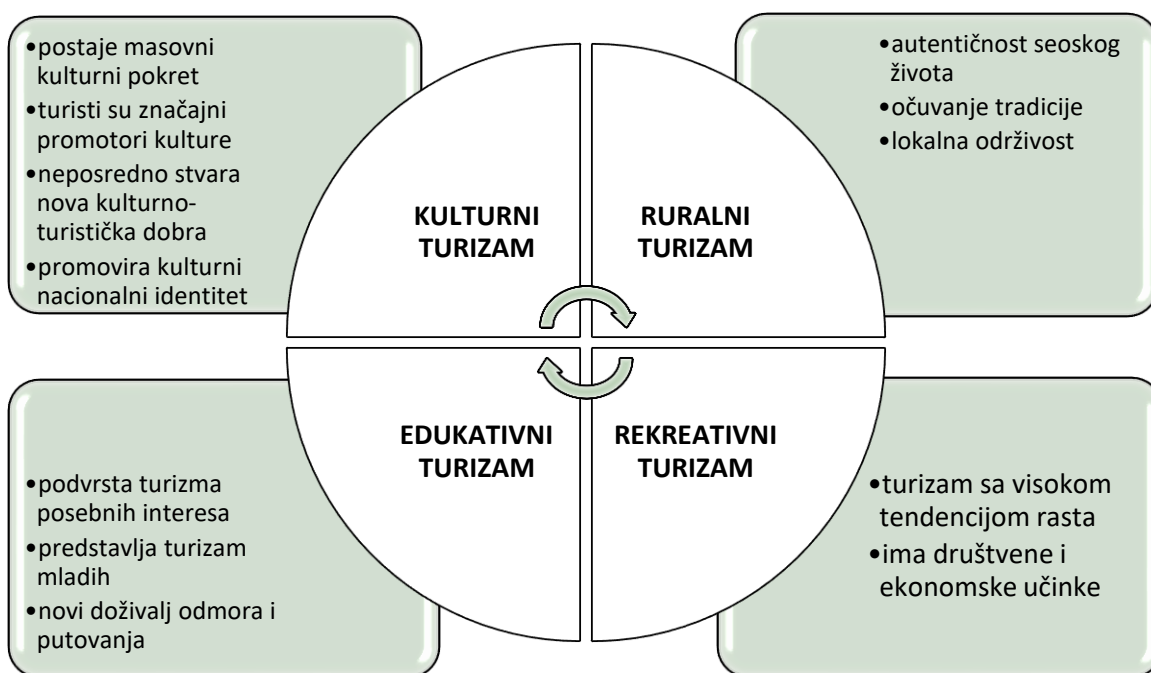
•postaje masovni kulturni pokret
•turisti su značajni promotori kulture
•neposredno stvara nova kulturno-turistička dobra
•promovira kulturni nacionalni identitet

•autentičnost seoskog života
•očuvanje tradicije
•lokalna održivost

KULTURNI TURIZAM

RURALNI TURIZAM

EDUKATIVNI TURIZAM

REKREATIVNI TURIZAM

•podvrsta turizma posebnih interesa
•predstavlja turizam mladih
•novi doživalj odmora i putovanja

•turizam sa visokom tendencijom rasta
•ima društvene i ekonomske učinke